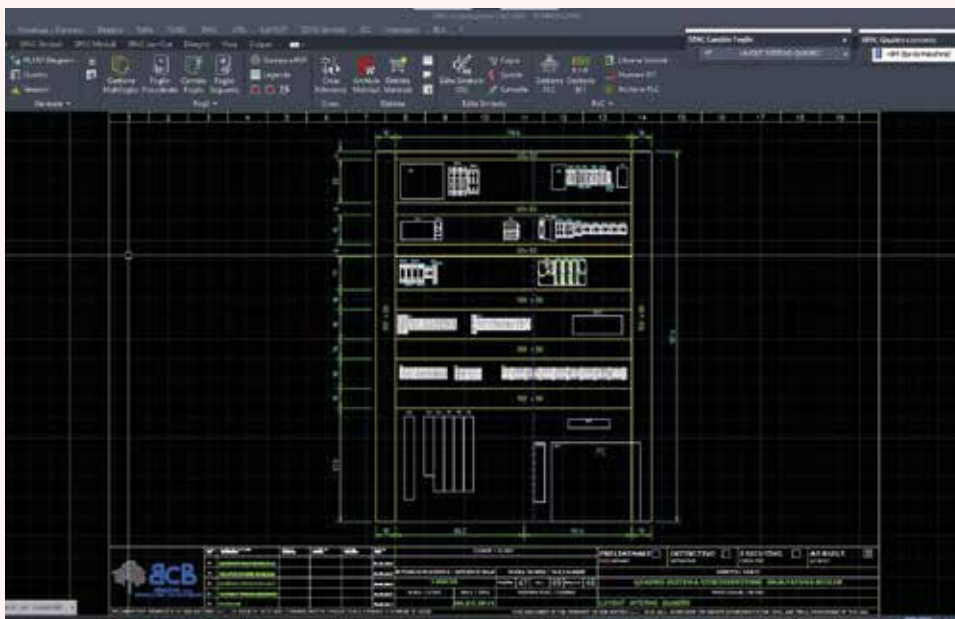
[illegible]

SPAC Cambio Foglio

SPAC Quadro corrente

LAYOUT INTERNO QUADRO

Gestione Multifoglio

Foglio Precedente

Cambia Foglio

Foglio Seguente

Legenda

Fogli

Crea Riferimenti

Archivio Materiali

Elenco Materiali

Edita Simbolo

Copia

Sposta

Cancella

Gestione PLC

Elenco Simboli

Numera PLC

Archivia PLC

Edita Simbolo

PLC

1 2 3 4 5 6 7 8 9 10 11 12 13 14 15 16 17 18 19

ACB

PRELIMINARE

DEFINITIVO

ESECUTIVO

AS BUILT

LAYOUT INTERNO QUADRO

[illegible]